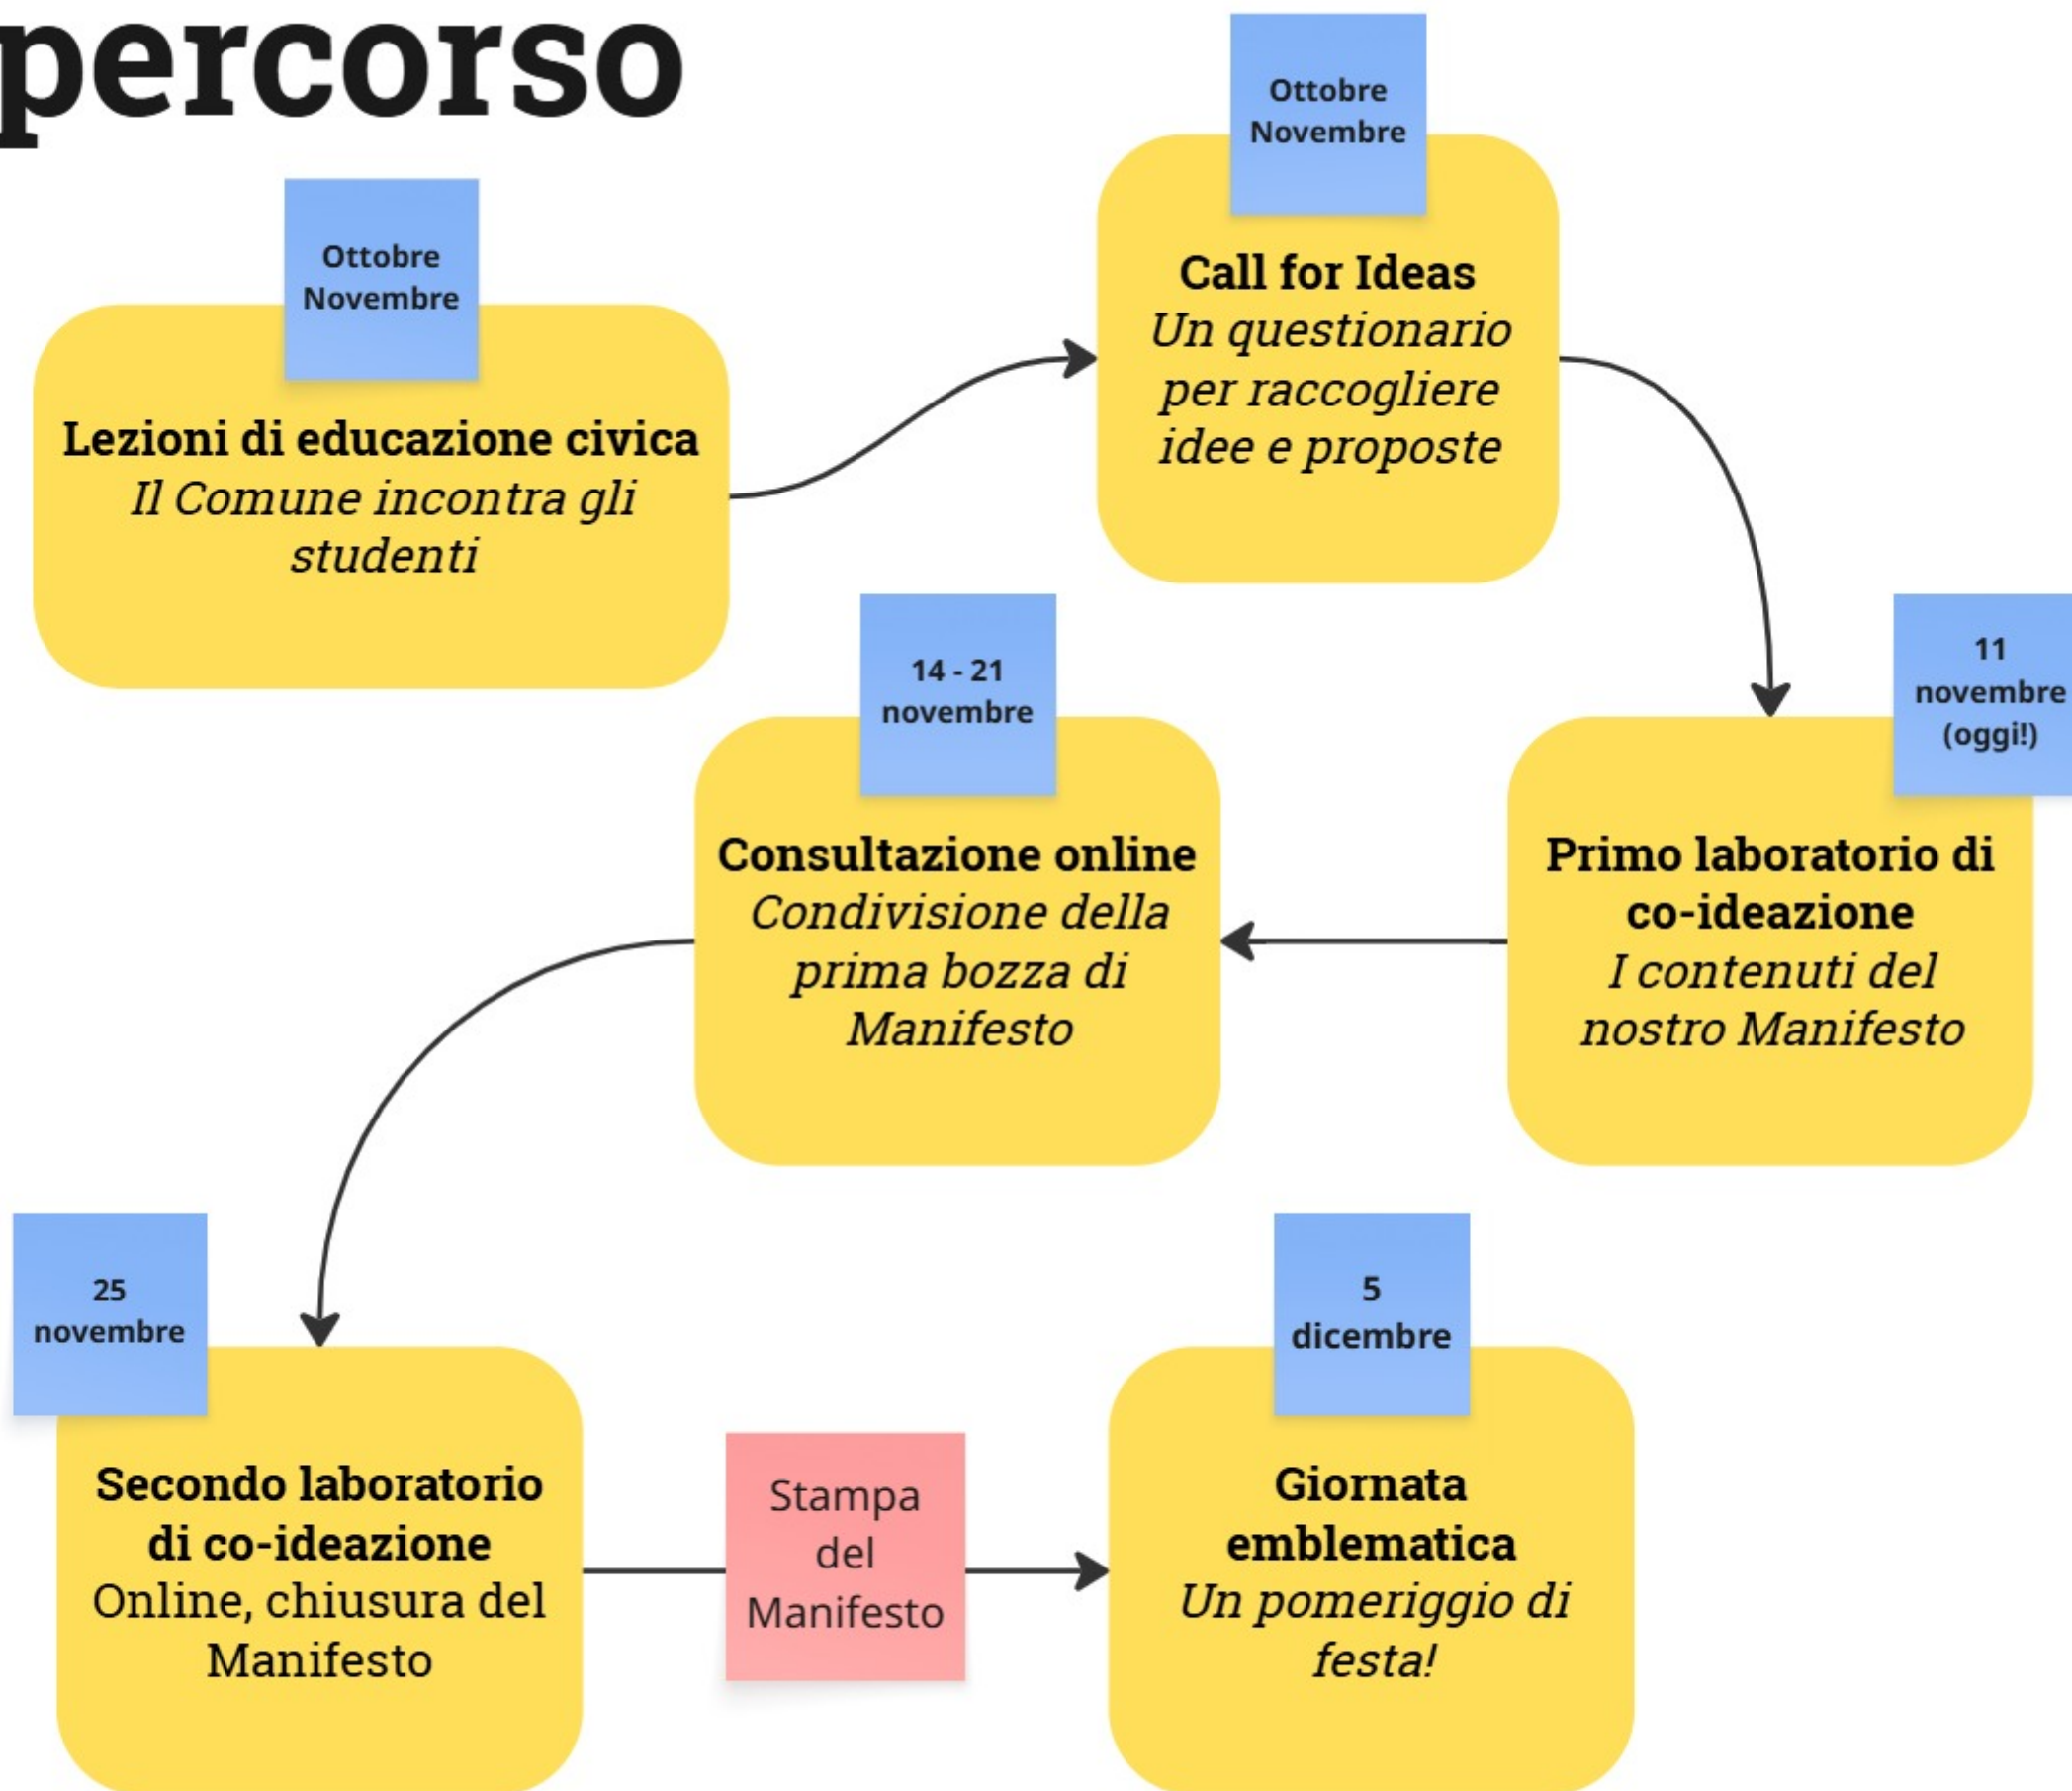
percorso

Ottobre Novembre

Lezioni di educazione civica
*Il Comune incontra gli studenti*

Ottobre Novembre

Call for Ideas
*Un questionario per raccogliere idee e proposte*

11 novembre (oggi!)

Primo laboratorio di co-ideazione
*I contenuti del nostro Manifesto*

14 - 21 novembre

Consultazione online
*Condivisione della prima bozza di Manifesto*

25 novembre

Secondo laboratorio di co-ideazione
Online, chiusura del Manifesto

Stampa del Manifesto

5 dicembre

Giornata emblematica
*Un pomeriggio di festa!*